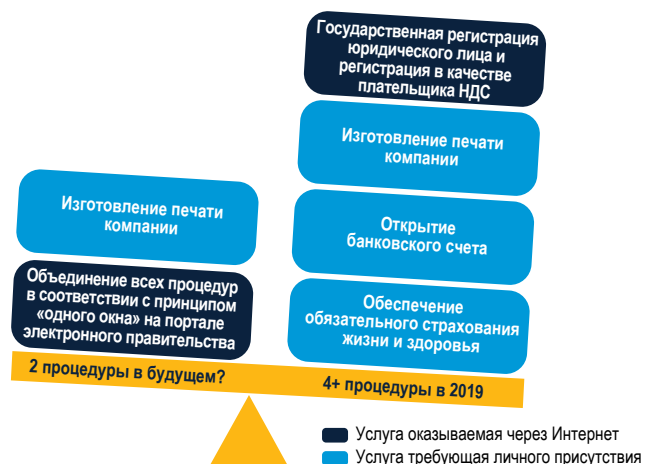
Государственная регистрация юридического лица и регистрация в качестве плательщика НДС

Изготовление печати компании

Открытие банковского счета

Обеспечение обязательного страхования жизни и здоровья

Изготовление печати компании

Объединение всех процедур в соответствии с принципом «одного окна» на портале электронного правительства

2 процедуры в будущем?

4+ процедуры в 2019

Услуга оказываемая через Интернет

Услуга требующая личного присутствия